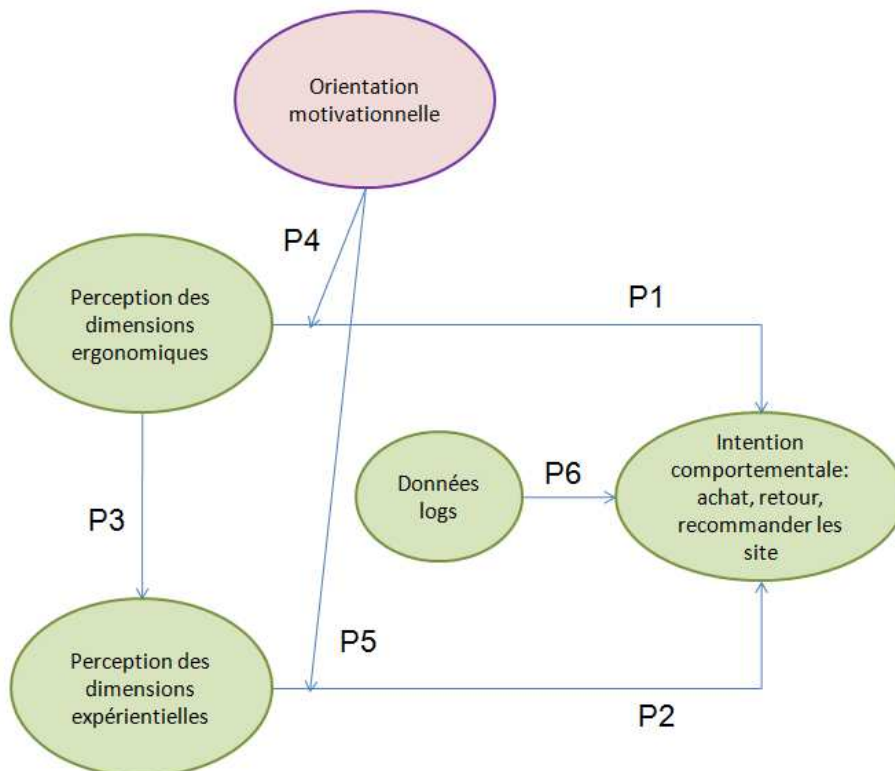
Orientation motivationnelle

P4

Perception des dimensions ergonomiques

P1

Intention comportementale: achat, retour, recommander les site

Données logs

P6

P3

P5

Perception des dimensions expérientielles

P2